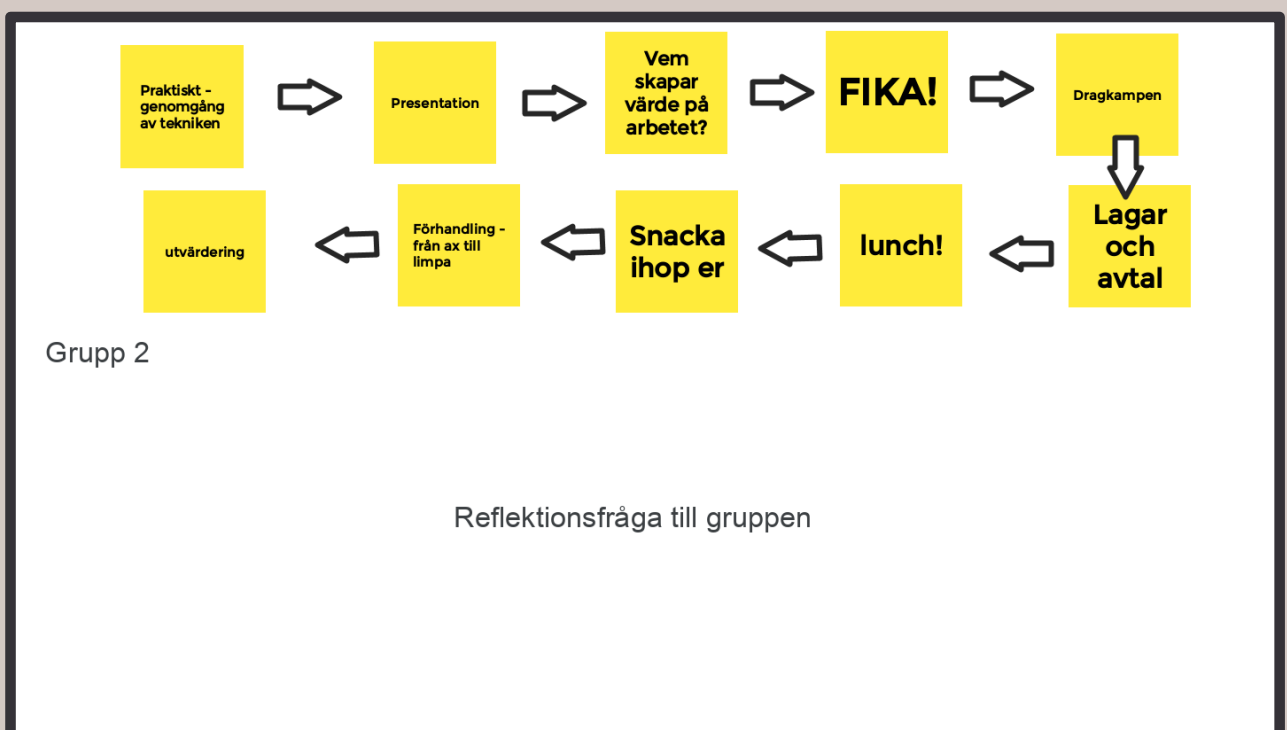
Praktiskt - genomgång av tekniken

Presentation

Vem skapar värde på arbetet?

FIKA!

Dragkampen

Lagar och avtal

lunch!

Snacka ihop er

Förhandling - från ax till limpa

utvärdering

Grupp 2

Reflektionsfråga till gruppen